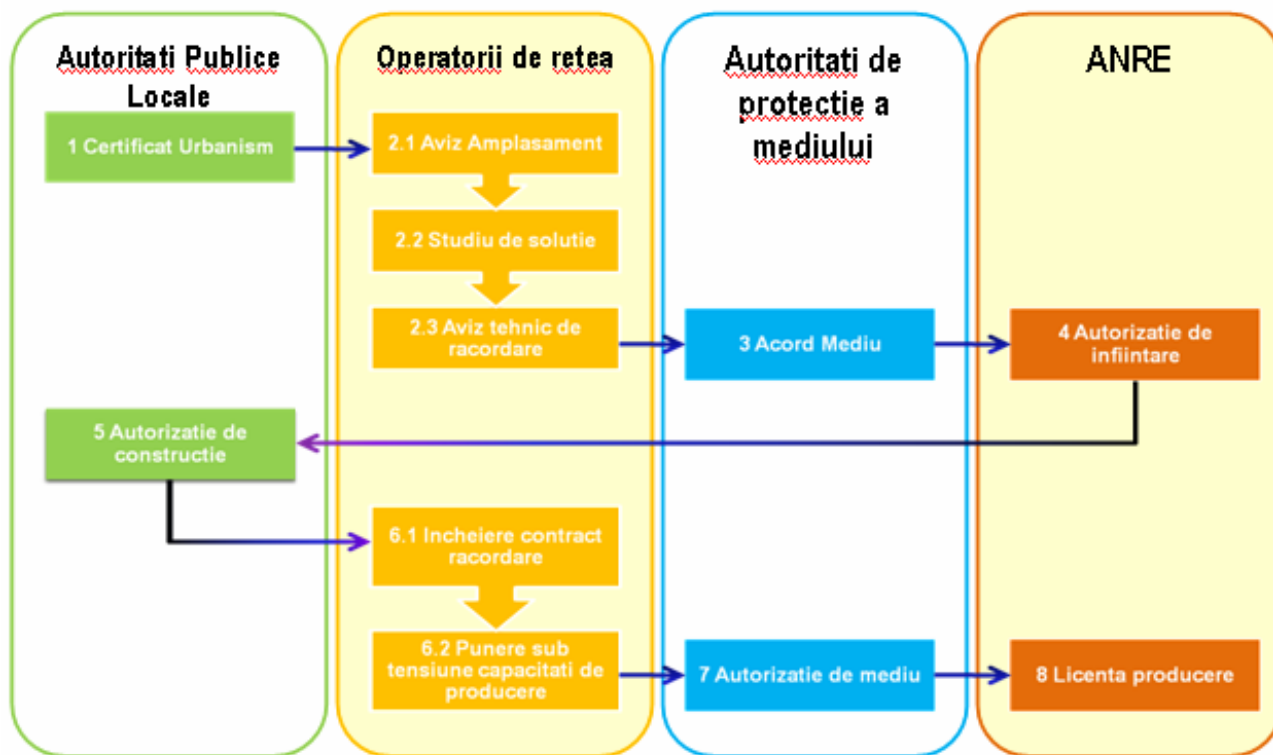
Autoritati Publice Locale

1 Certificat Urbanism

5 Autorizatie de constructie

Operatorii de retea

2.1 Aviz Amplasament

2.2 Studiu de solutie

2.3 Aviz tehnic de racordare

6.1 Incheiere contract racordare

6.2 Punere sub tensiune capacitati de producere

Autoritati de protectie a mediului

3 Acord Mediu

7 Autorizatie de mediu

ANRE

4 Autorizatie de infiintare

8 Licenta producere